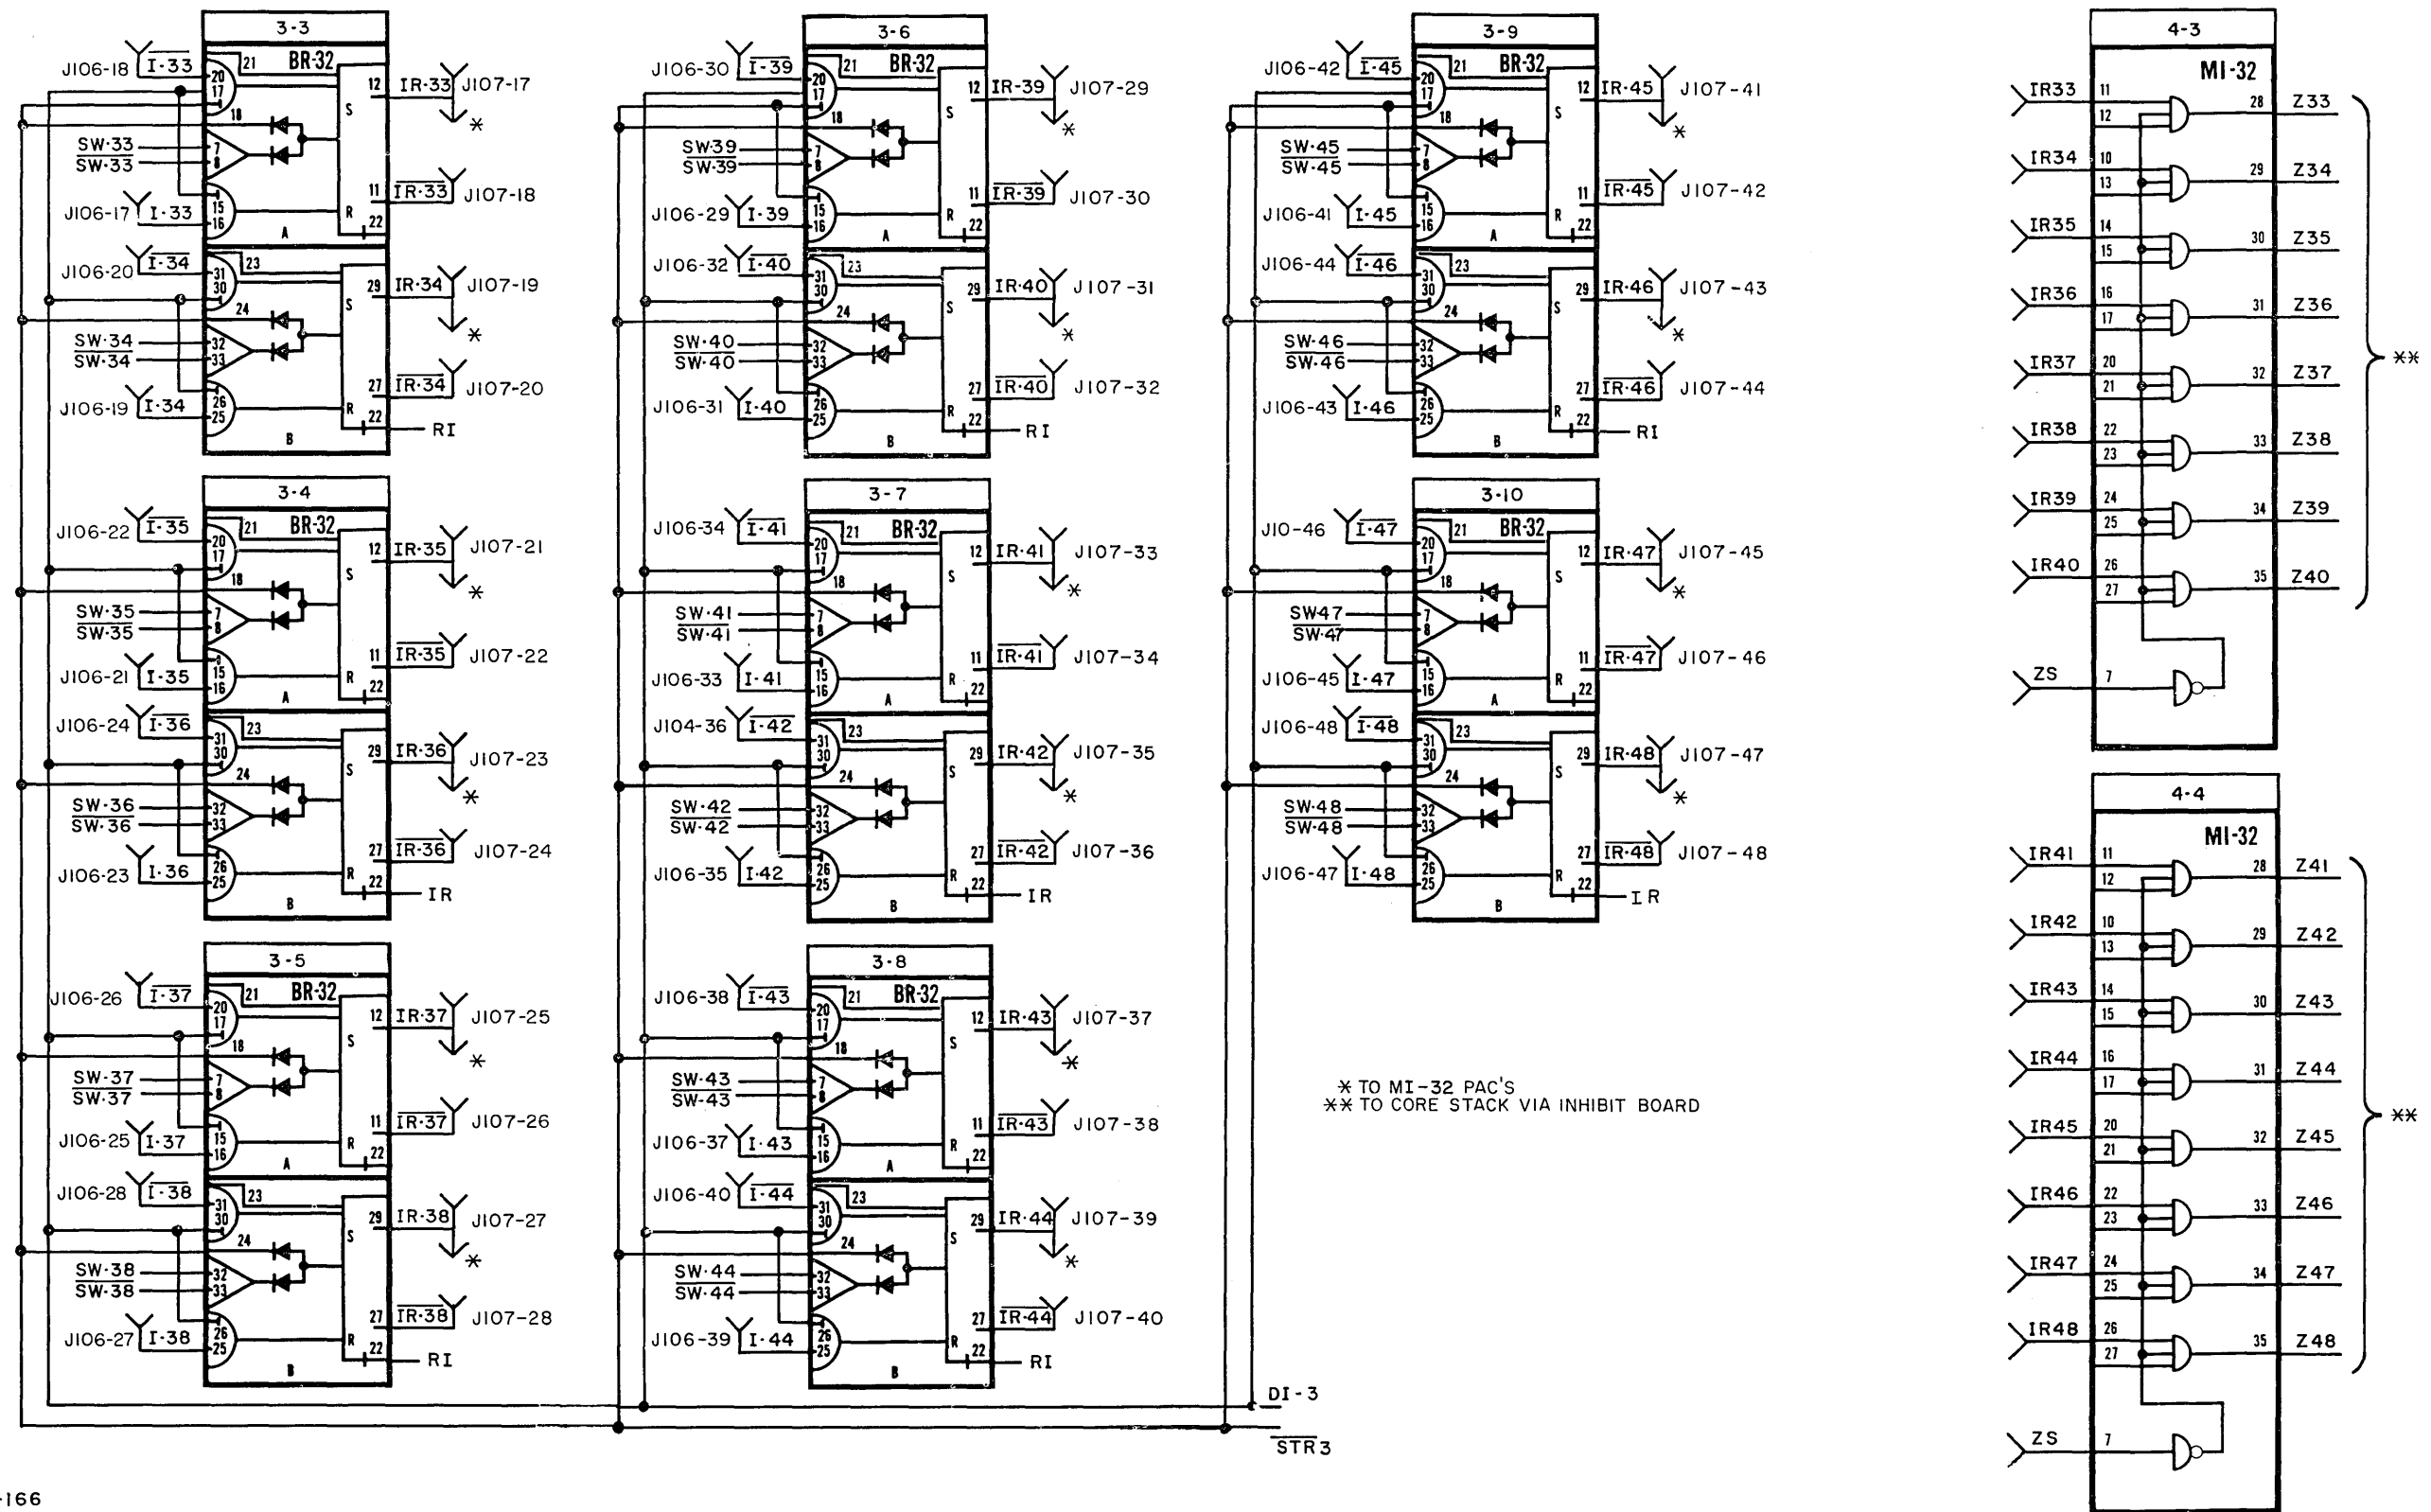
3-3
BR·32
J106-18 $\overline{I\cdot33}$
21 20 17 18 12 S IR·33 J107-17 *
SW·33
$\overline{SW\cdot33}$
7 8
J106-17 I·33 15 16 A R 11 22 $\overline{IR\cdot33}$ J107-18
J106-20 $\overline{I\cdot34}$ 23 31 30 24 29 IR·34 J107-19 *
SW·34
$\overline{SW\cdot34}$
32 33
J106-19 I·34 26 25 B 27 22 $\overline{IR\cdot34}$ J107-20 RI

3-4
BR·32
J106-22 $\overline{I\cdot35}$ 21 20 17 18 12 IR·35 J107-21 *
SW·35
$\overline{SW\cdot35}$
J106-21 I·35 15 16 A 11 22 $\overline{IR\cdot35}$ J107-22
J106-24 $\overline{I\cdot36}$ 23 31 30 24 29 IR·36 J107-23 *
SW·36
$\overline{SW\cdot36}$
J106-23 I·36 26 25 B 27 22 $\overline{IR\cdot36}$ J107-24 IR

3-5
BR·32
J106-26 $\overline{I\cdot37}$ 21 20 17 18 12 IR·37 J107-25 *
SW·37
$\overline{SW\cdot37}$
J106-25 I·37 15 16 A 11 22 $\overline{IR\cdot37}$ J107-26
J106-28 $\overline{I\cdot38}$ 23 31 30 24 29 IR·38 J107-27 *
SW·38
$\overline{SW\cdot38}$
J106-27 I·38 26 25 B 27 22 $\overline{IR\cdot38}$ J107-28 RI

3-6
BR·32
J106-30 $\overline{I\cdot39}$ 12 IR·39 J107-29 *
SW·39
$\overline{SW\cdot39}$
J106-29 I·39 11 $\overline{IR\cdot39}$ J107-30
J106-32 $\overline{I\cdot40}$ 29 IR·40 J107-31 *
SW·40
$\overline{SW\cdot40}$
J106-31 I·40 27 $\overline{IR\cdot40}$ J107-32 RI

3-7
BR·32
J106-34 $\overline{I\cdot41}$ 12 IR·41 J107-33 *
SW·41
$\overline{SW\cdot41}$
J106-33 I·41 11 $\overline{IR\cdot41}$ J107-34
J104-36 $\overline{I\cdot42}$ 29 IR·42 J107-35 *
SW·42
$\overline{SW\cdot42}$
J106-35 I·42 27 $\overline{IR\cdot42}$ J107-36 IR

3-8
BR·32
J106-38 $\overline{I\cdot43}$ 12 IR·43 J107-37 *
SW·43
$\overline{SW\cdot43}$
J106-37 I·43 11 $\overline{IR\cdot43}$ J107-38
J106-40 $\overline{I\cdot44}$ 29 IR·44 J107-39 *
SW·44
$\overline{SW\cdot44}$
J106-39 I·44 27 $\overline{IR\cdot44}$ J107-40 RI

3-9
BR·32
J106-42 $\overline{I\cdot45}$ 12 IR·45 J107-41 *
SW·45
$\overline{SW\cdot45}$
J106-41 I·45 11 $\overline{IR\cdot45}$ J107-42
J106-44 $\overline{I\cdot46}$ 29 IR·46 J107-43 *
SW·46
$\overline{SW\cdot46}$
J106-43 I·46 27 $\overline{IR\cdot46}$ J107-44 RI

3-10
BR·32
J10-46 $\overline{I\cdot47}$ 12 IR·47 J107-45 *
SW47
$\overline{SW47}$
J106-45 I·47 11 $\overline{IR\cdot47}$ J107-46
J106-48 $\overline{I\cdot48}$ 29 IR·48 J107-47 *
SW·48
$\overline{SW\cdot48}$
J106-47 I·48 27 $\overline{IR\cdot48}$ J107-48 IR

DI-3
$\overline{STR3}$

* TO MI-32 PAC'S
** TO CORE STACK VIA INHIBIT BOARD

4-3
MI·32
IR33 11 12 28 Z33
IR34 10 13 29 Z34
IR35 14 15 30 Z35
IR36 16 17 31 Z36
IR37 20 21 32 Z37
IR38 22 23 33 Z38
IR39 24 25 34 Z39
IR40 26 27 35 Z40
ZS 7
**

4-4
MI·32
IR41 11 12 28 Z41
IR42 10 13 29 Z42
IR43 14 15 30 Z43
IR44 16 17 31 Z44
IR45 20 21 32 Z45
IR46 22 23 33 Z46
IR47 24 25 34 Z47
IR48 26 27 35 Z48
ZS 7
**

·166